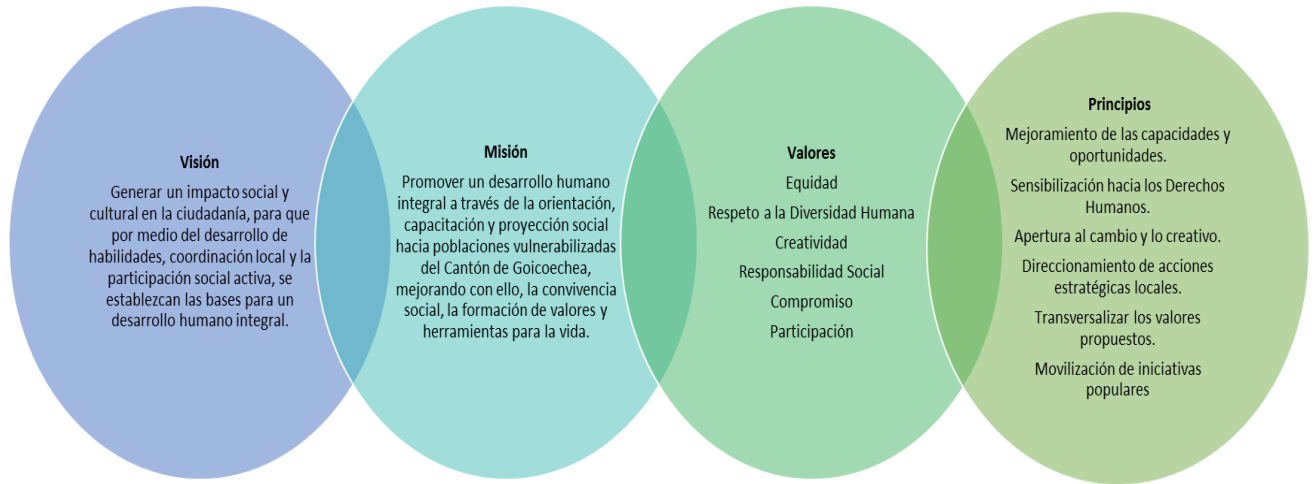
Visión

Generar un impacto social y cultural en la ciudadanía, para que por medio del desarrollo de habilidades, coordinación local y la participación social activa, se establezcan las bases para un desarrollo humano integral.

Misión

Promover un desarrollo humano integral a través de la orientación, capacitación y proyección social hacia poblaciones vulnerabilizadas del Cantón de Goicoechea, mejorando con ello, la convivencia social, la formación de valores y herramientas para la vida.

Valores

Equidad

Respeto a la Diversidad Humana

Creatividad

Responsabilidad Social

Compromiso

Participación

Principios

Mejoramiento de las capacidades y oportunidades.

Sensibilización hacia los Derechos Humanos.

Apertura al cambio y lo creativo.

Direccionamiento de acciones estratégicas locales.

Transversalizar los valores propuestos.

Movilización de iniciativas populares